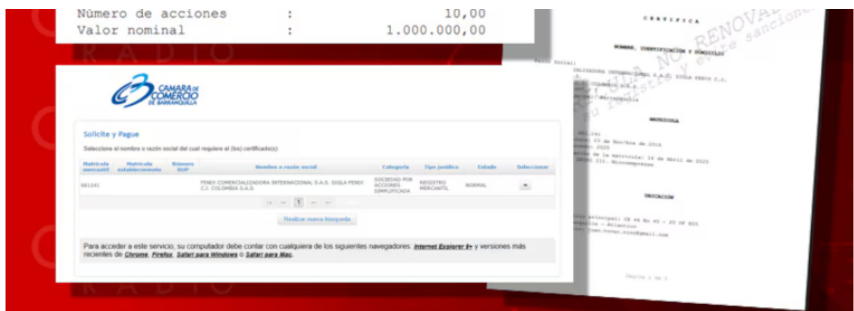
Número de acciones : 10,00
Valor nominal : 1.000.000,00

CAMARA DE COMERCIO DE BARRANQUILLA

Solicite y Pague

Seleccione el nombre o razón social del cual requiere el (los) certificado(s):

| Matrícula mercantil | Matrícula establecimiento | Número RUP | Nombre o razón social | Categoría | Tipo jurídico | Estado | Seleccionar |
|---|---|---|---|---|---|---|---|
| 681141 | | | FENIX COMERCIALIZADORA INTERNACIONAL S.A.S. SIGLA FENIX C.I. COLOMBIA S.A.S. | SOCIEDAD POR ACCIONES SIMPLIFICADA | REGISTRO MERCANTIL | NORMAL | |

1

Realizar nueva búsqueda

Para acceder a este servicio, su computador debe contar con cualquiera de los siguientes navegadores: Internet Explorer 8+ y versiones más recientes de Chrome, Firefox, Safari para Windows o Safari para Mac.

CERTIFICA

NOMBRE, IDENTIFICACION Y DOMICILIO

NO RENOVADA
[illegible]

MATRICULA

UBICACION

RADIO
RADIO